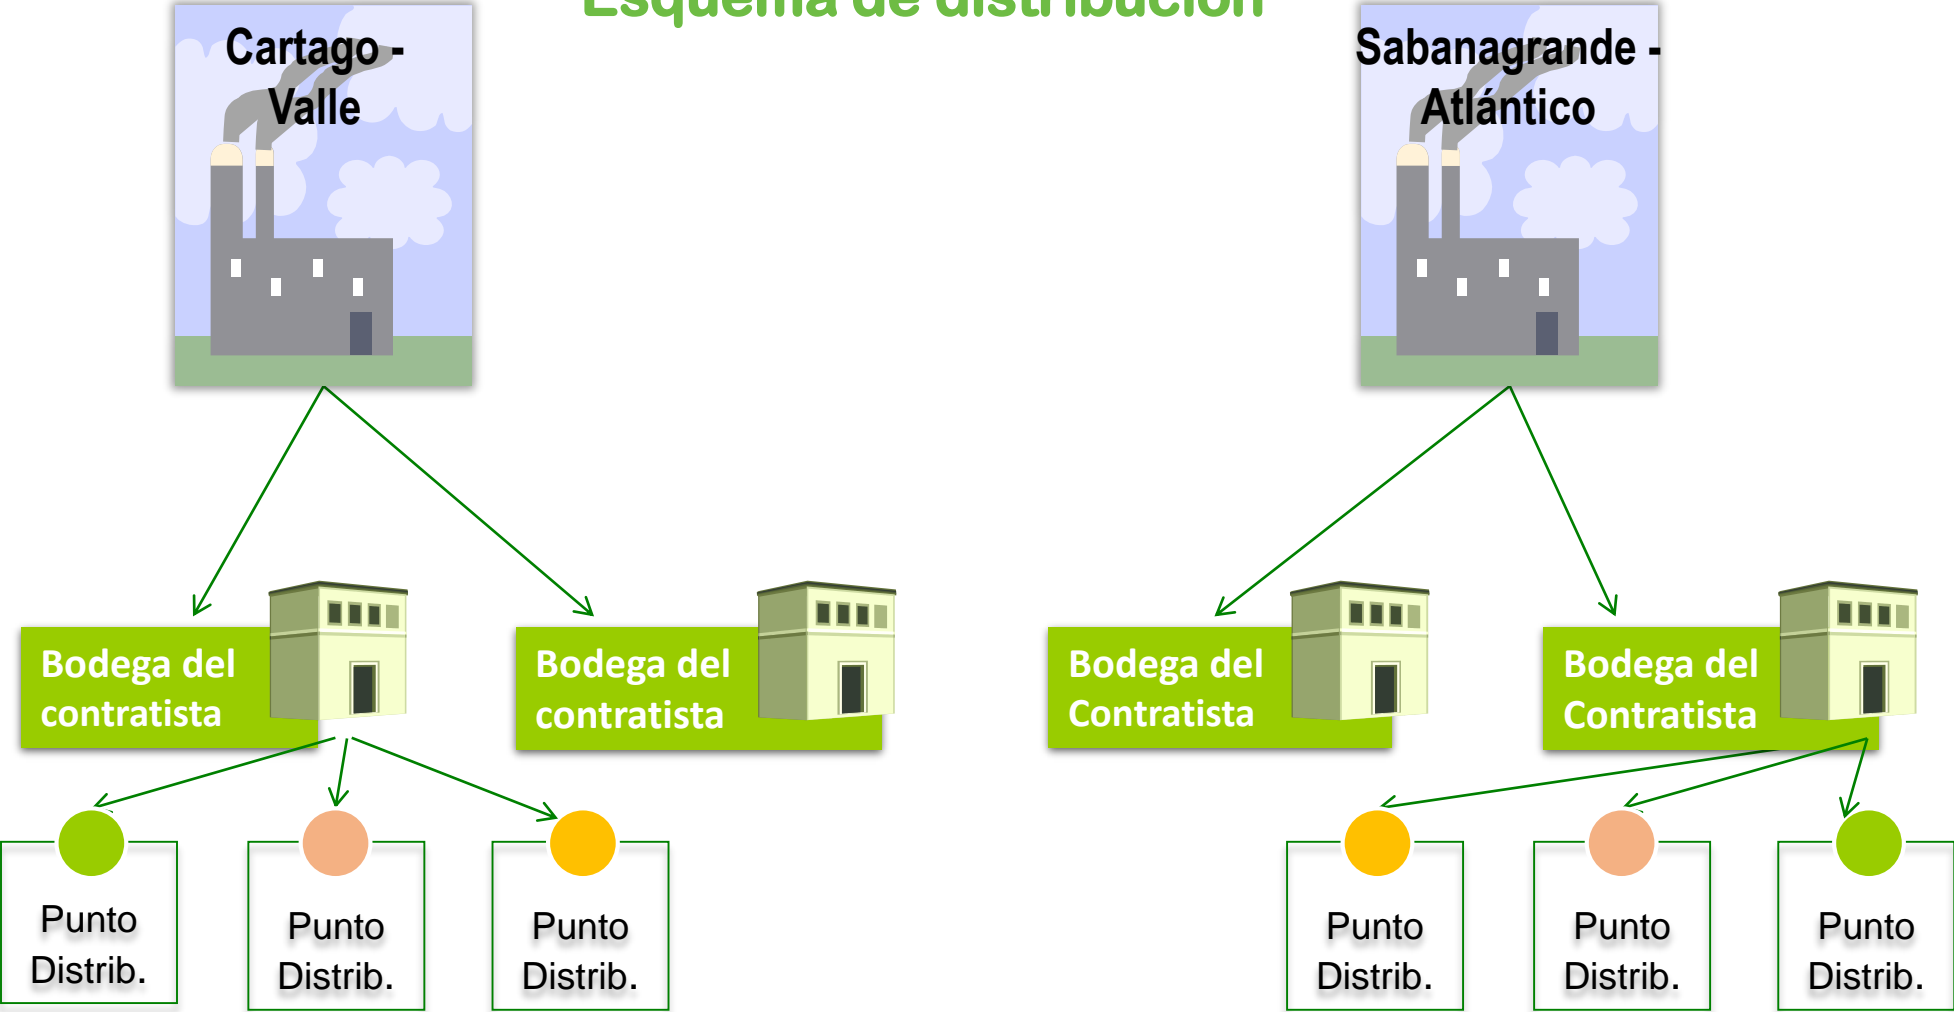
Esquema de distribución

Cartago - Valle

Sabanagrande - Atlántico

Bodega del contratista

Bodega del contratista

Bodega del Contratista

Bodega del Contratista

Punto Distrib.

Punto Distrib.

Punto Distrib.

Punto Distrib.

Punto Distrib.

Punto Distrib.